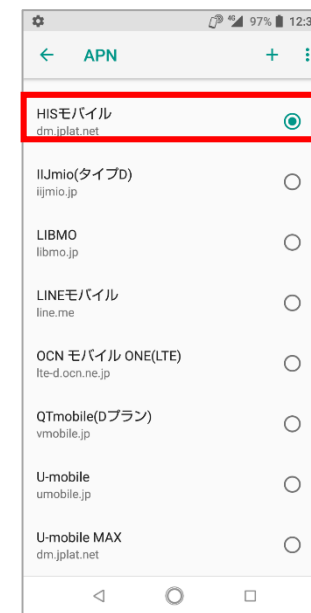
97% 12:3

APN

HISモバイル
dm.jplat.net

IIJmio(タイプD)
iijmio.jp

LIBMO
libmo.jp

LINEモバイル
line.me

OCN モバイル ONE(LTE)
lte-d.ocn.ne.jp

QTmobile(Dプラン)
vmobile.jp

U-mobile
umobile.jp

U-mobile MAX
dm.jplat.net